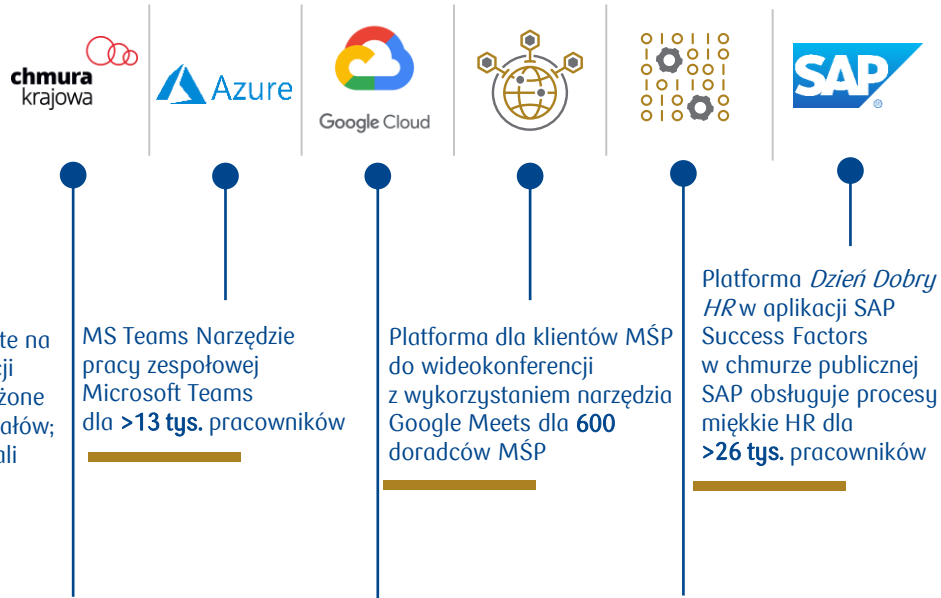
chmura krajowa

Azure

Google Cloud

SAP

te na
ji
żone
ałów;
ali

MS Teams Narzędzie pracy zespołowej Microsoft Teams dla >13 tys. pracowników

Platforma dla klientów MŚP do wideokonferencji z wykorzystaniem narzędzia Google Meets dla 600 doradców MŚP

Platforma *Dzień Dobry HR* w aplikacji SAP Success Factors w chmurze publicznej SAP obsługuje procesy miękkie HR dla >26 tys. pracowników